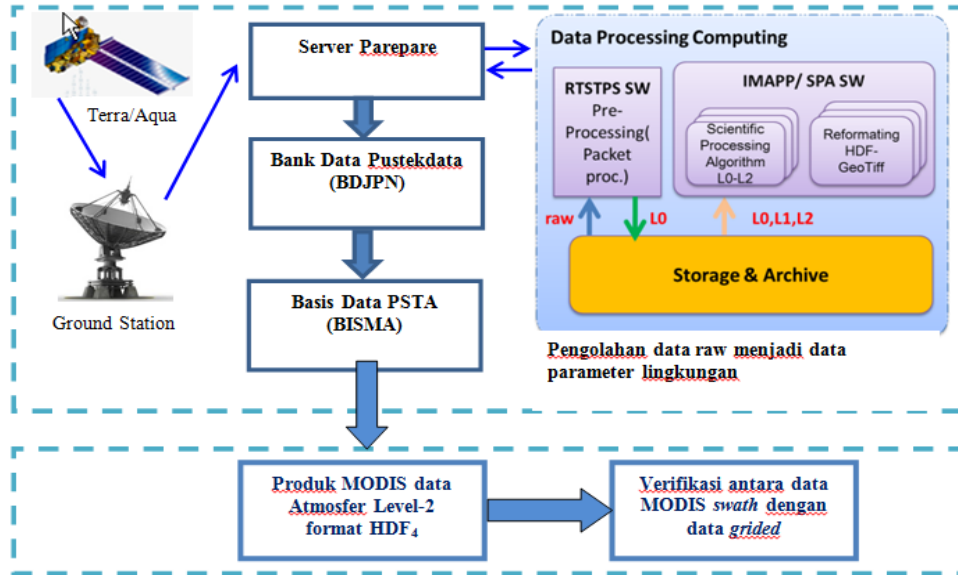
Terra/Aqua

Ground Station

Server Parepare

Bank Data Pustekdata (BDJPN)

Basis Data PSTA (BISMA)

Data Processing Computing

RTSTPS SW
Pre-Processing( Packet proc.)

IMAPP/ SPA SW

Scientific Processing Algorithm L0-L2

Reformating HDF-GeoTiff

raw

L0

L0,L1,L2

Storage & Archive

Pengolahan data raw menjadi data parameter lingkungan

Produk MODIS data Atmosfer Level-2 format HDF$_4$

Verifikasi antara data MODIS *swath* dengan data *grided*